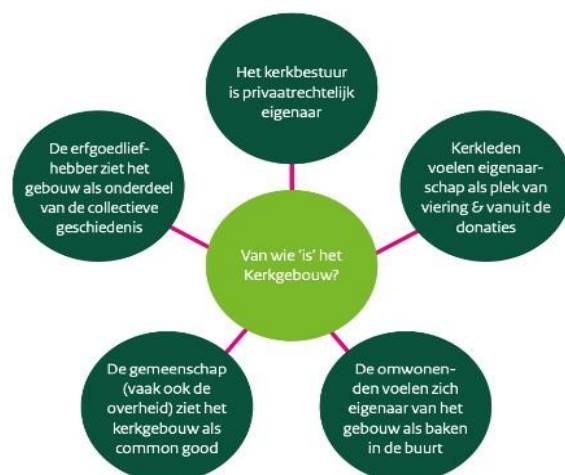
Van wie 'is' het Kerkgebouw?

Het kerkbestuur is privaatrechtelijk eigenaar

Kerkleden voelen eigenaarschap als plek van viering & vanuit de donaties

De omwonenden voelen zich eigenaar van het gebouw als baken in de buurt

De gemeenschap (vaak ook de overheid) ziet het kerkgebouw als common good

De erfgoedliefhebber ziet het gebouw als onderdeel van de collectieve geschiedenis